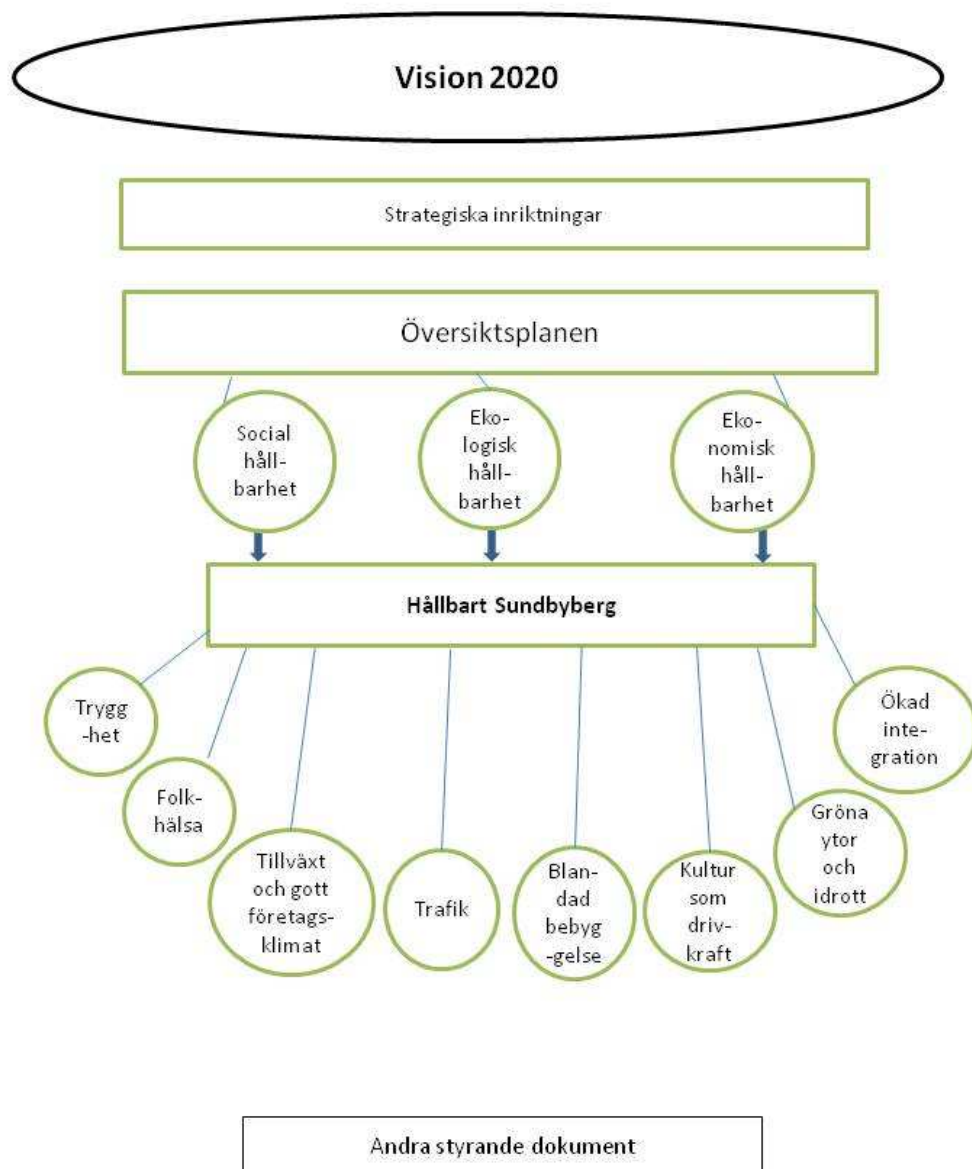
Vision 2020

Strategiska inriktningar

Översiktsplanen

Social hållbarhet

Ekologisk hållbarhet

Ekonomisk hållbarhet

Hållbart Sundbyberg

Trygghet

Folkhälsa

Tillväxt och gott företagsklimat

Trafik

Blandad bebyggelse

Kultur som drivkraft

Gröna ytor och idrott

Ökad integration

Andra styrande dokument